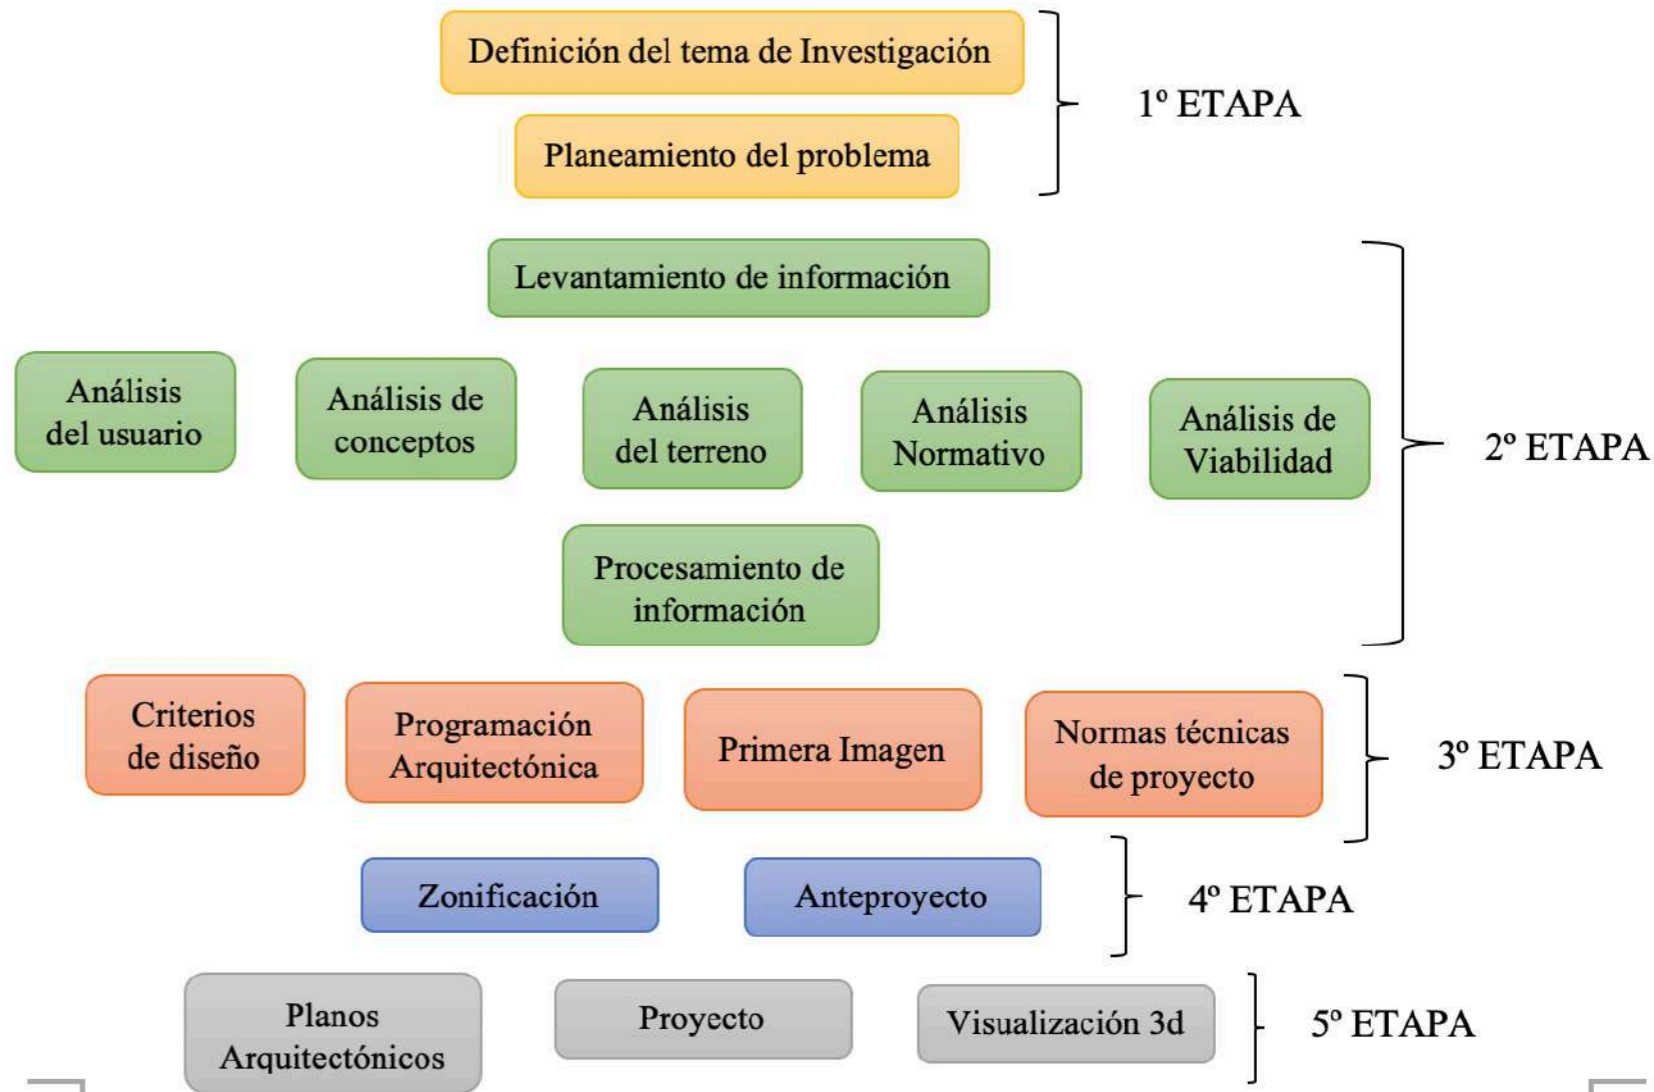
Definición del tema de Investigación

Planeamiento del problema

1º ETAPA

Levantamiento de información

Análisis del usuario

Análisis de conceptos

Análisis del terreno

Análisis Normativo

Análisis de Viabilidad

Procesamiento de información

2º ETAPA

Criterios de diseño

Programación Arquitectónica

Primera Imagen

Normas técnicas de proyecto

3º ETAPA

Zonificación

Anteproyecto

4º ETAPA

Planos Arquitectónicos

Proyecto

Visualización 3d

5º ETAPA